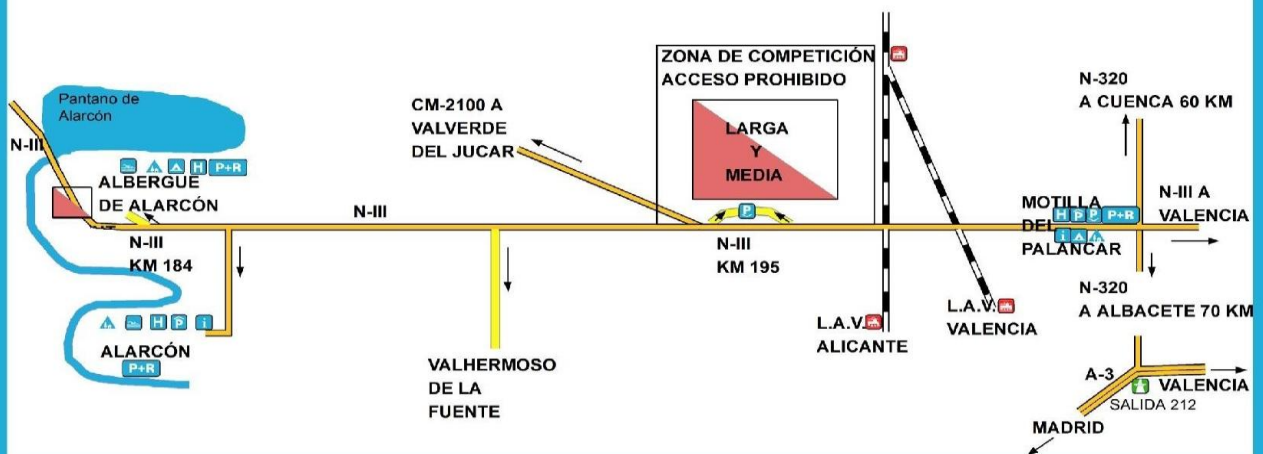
Pantano de Alarcón

N-III

H P+R

ALBERGUE DE ALARCÓN

N-III KM 184

H P i

ALARCÓN

P+R

CM-2100 A VALVERDE DEL JUCAR

N-III

VALHERMOSO DE LA FUENTE

ZONA DE COMPETICIÓN ACCESO PROHIBIDO

LARGA Y MEDIA

P

N-III KM 195

L.A.V. ALICANTE

L.A.V. VALENCIA

N-320 A CUENCA 60 KM

MOTILLA DEL PALANCAR

H P P P+R

i

N-III A VALENCIA

N-320 A ALBACETE 70 KM

A-3

VALENCIA

SALIDA 212

MADRID